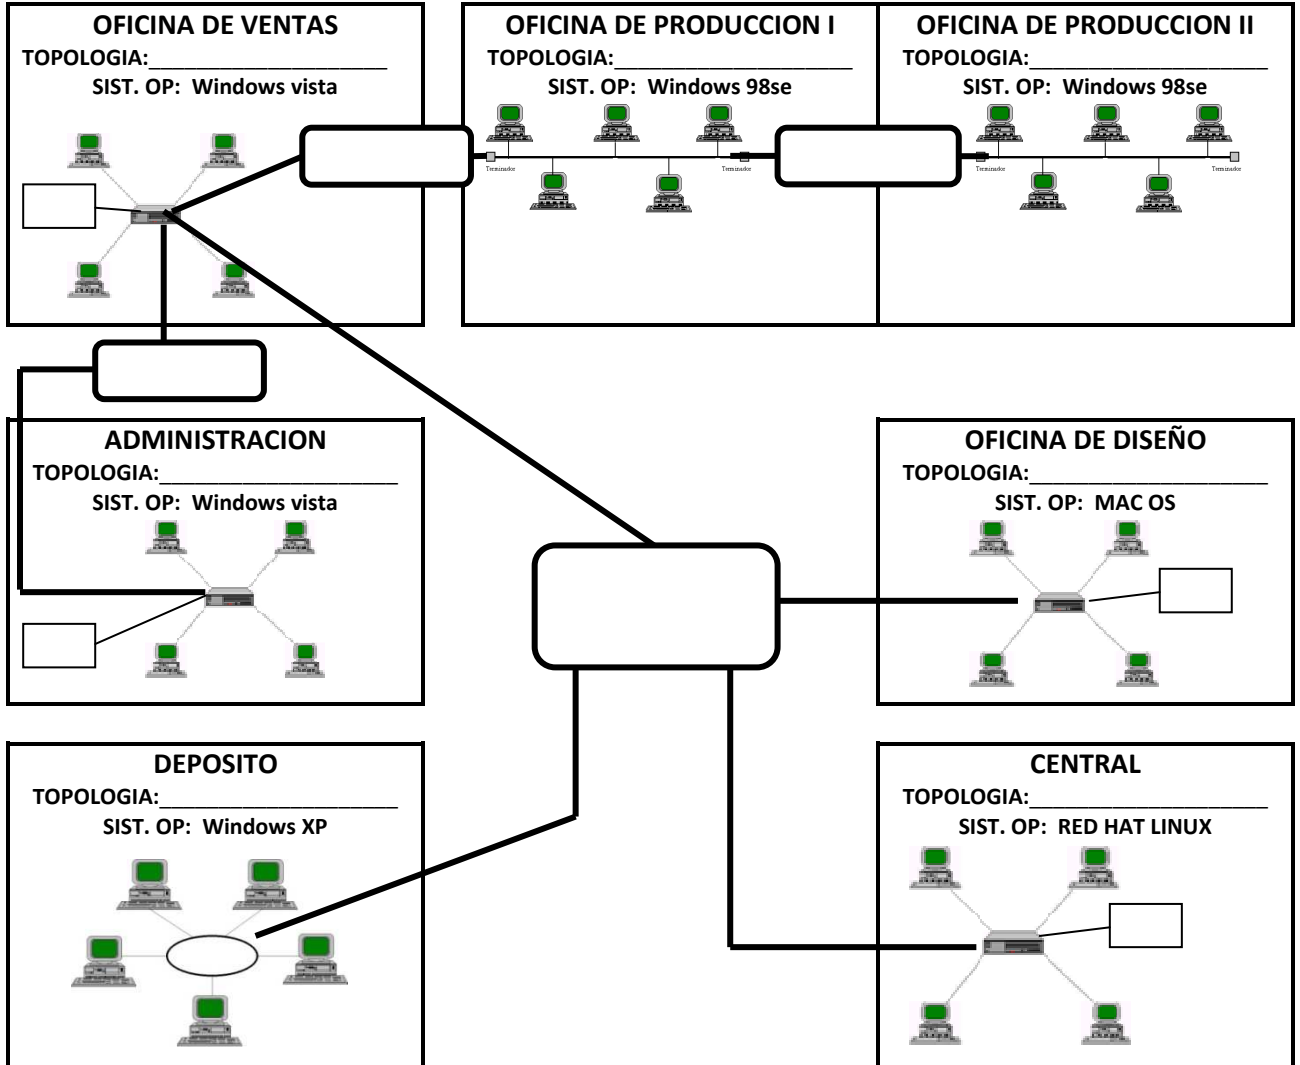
OFICINA DE VENTAS
TOPOLOGIA:____________________
SIST. OP: Windows vista

OFICINA DE PRODUCCION I
TOPOLOGIA:____________________
SIST. OP: Windows 98se
Terminador
Terminador

OFICINA DE PRODUCCION II
TOPOLOGIA:____________________
SIST. OP: Windows 98se
Terminador
Terminador

ADMINISTRACION
TOPOLOGIA:____________________
SIST. OP: Windows vista

OFICINA DE DISEÑO
TOPOLOGIA:____________________
SIST. OP: MAC OS

DEPOSITO
TOPOLOGIA:____________________
SIST. OP: Windows XP

CENTRAL
TOPOLOGIA:____________________
SIST. OP: RED HAT LINUX